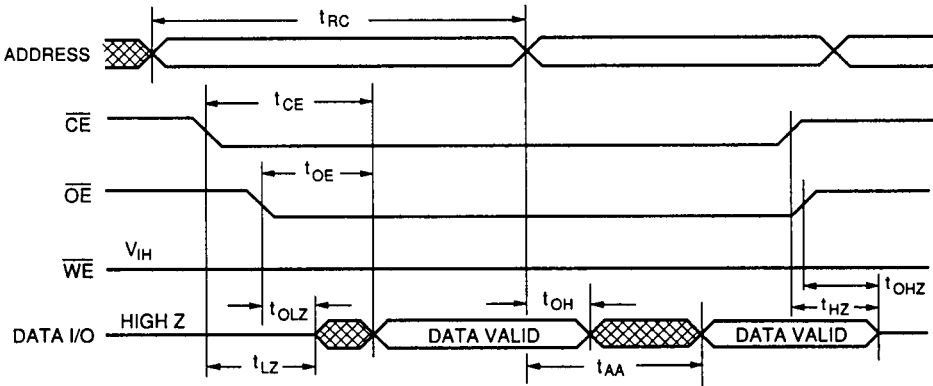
$t_{RC}$

ADDRESS

$t_{CE}$

$\overline{CE}$

$t_{OE}$

$\overline{OE}$

$V_{IH}$

$\overline{WE}$

$t_{OHZ}$

$t_{OLZ}$

$t_{OH}$

$t_{HZ}$

DATA I/O

HIGH Z

DATA VALID

DATA VALID

$t_{LZ}$

$t_{AA}$